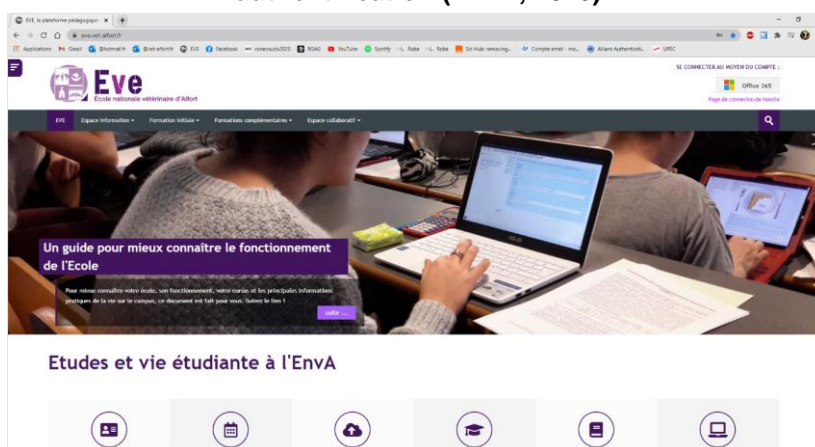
EVE, la plateforme pédagogique

eve.vet-alfort.fr

Applications Gmail Hotmail Outlook Eve Facebook YouTube Spotify Robe Robe Sci-Hub Compte email Allianz Authentication UPEC

Eve
École nationale vétérinaire d'Alfort

SE CONNECTER AU MOYEN DU COMPTE :

Office 365

Page de connexion de Moodle

EVE Espace information Formation initiale Formations complémentaires Espace collaboratif

Un guide pour mieux connaître le fonctionnement de l'Ecole

Pour mieux connaître votre école, son fonctionnement, votre cursus et les principales informations pratiques de la vie sur le campus, ce document est fait pour vous. Suivez le lien !

suite ...

Etudes et vie étudiante à l'EnvA